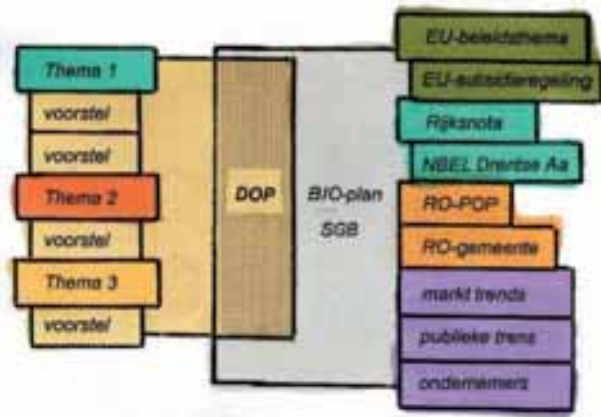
Thema 1

voorstel

voorstel

Thema 2

voorstel

Thema 3

voorstel

DOP

BIO-plan

SGB

EU-beleidsthema

EU-subsidieregeling

Rijksnota

NBEL Drentse Aa

RO-POP

RO-gemeente

markt trends

publieke trens

ondernemers